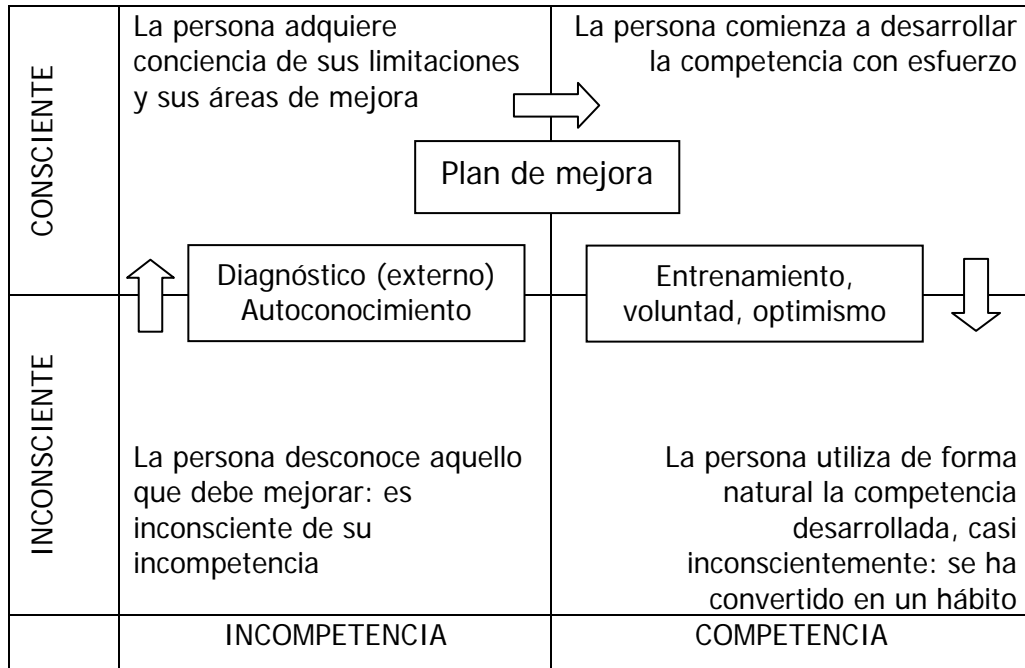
CONSCIENTE

La persona adquiere conciencia de sus limitaciones y sus áreas de mejora

La persona comienza a desarrollar la competencia con esfuerzo

Plan de mejora

Diagnóstico (externo) Autoconocimiento

Entrenamiento, voluntad, optimismo

INCONSCIENTE

La persona desconoce aquello que debe mejorar: es inconsciente de su incompetencia

La persona utiliza de forma natural la competencia desarrollada, casi inconscientemente: se ha convertido en un hábito

INCOMPETENCIA

COMPETENCIA